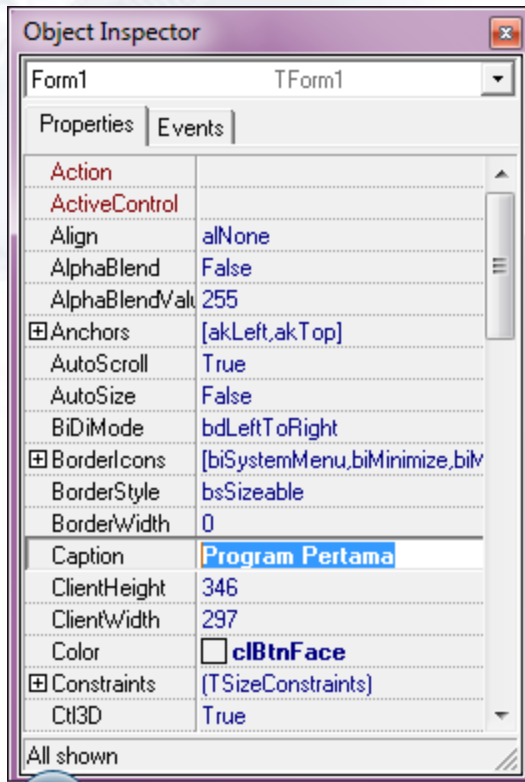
Object Inspector

Form1 TForm1

Properties | Events

| | |
|---|---|
| Action | |
| ActiveControl | |
| Align | alNone |
| AlphaBlend | False |
| AlphaBlendValu | 255 |
| ⊞Anchors | [akLeft,akTop] |
| AutoScroll | True |
| AutoSize | False |
| BiDiMode | bdLeftToRight |
| ⊞BorderIcons | [biSystemMenu,biMinimize,biM |
| BorderStyle | bsSizeable |
| BorderWidth | 0 |
| Caption | Program Pertama |
| ClientHeight | 346 |
| ClientWidth | 297 |
| Color | clBtnFace |
| ⊞Constraints | (TSizeConstraints) |
| Ctl3D | True |

All shown